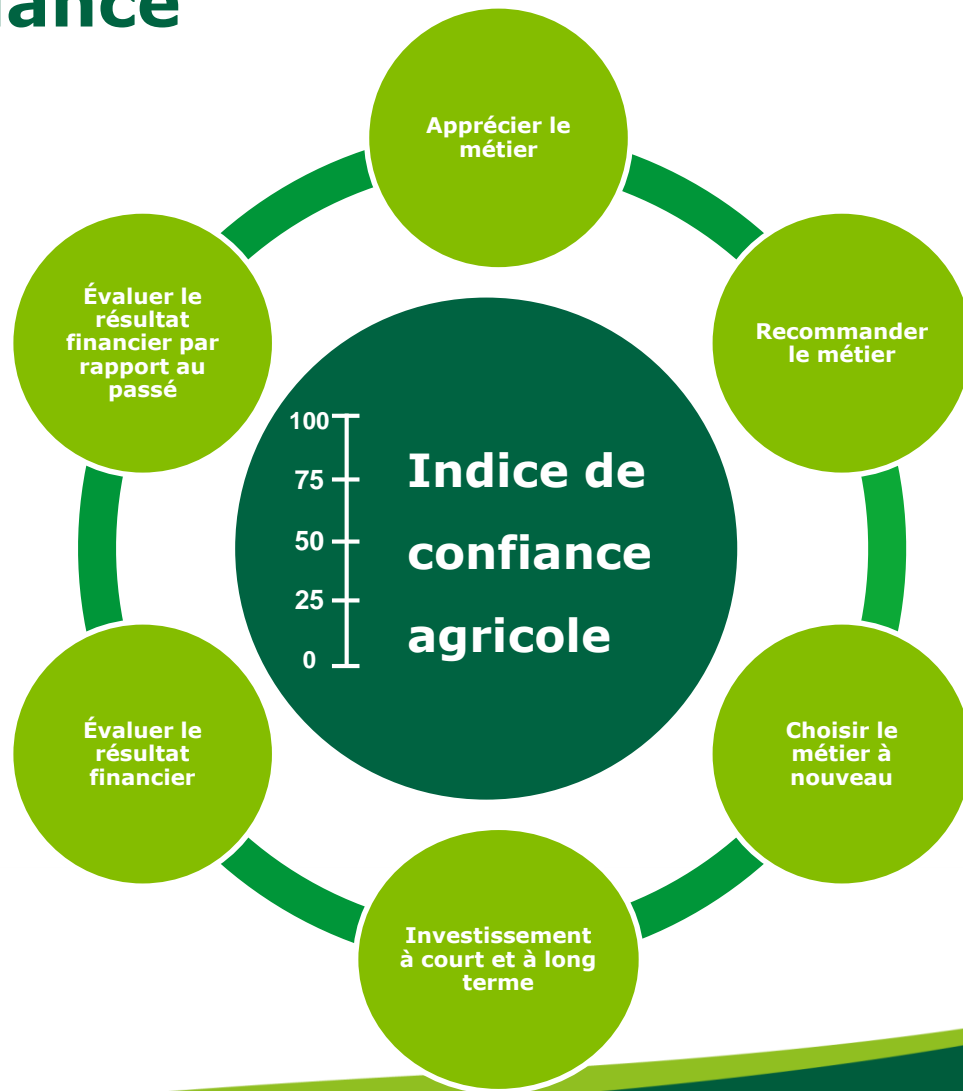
ance

Apprécier le métier

Recommander le métier

Choisir le métier à nouveau

Investissement à court et à long terme

Évaluer le résultat financier

Évaluer le résultat financier par rapport au passé

100
75
50
25
0

Indice de confiance agricole